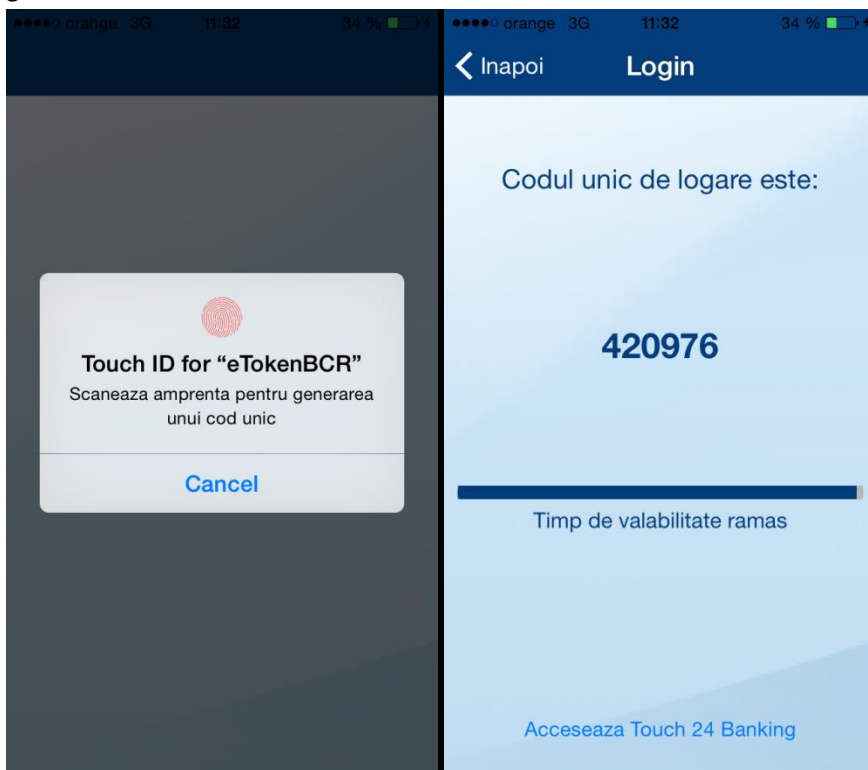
●●●●○ orange 3G 11:32 34 %

Touch ID for “eTokenBCR”
Scaneaza amprenta pentru generarea unui cod unic

Cancel

●●●●○ orange 3G 11:32 34 %

Inapoi Login

Codul unic de logare este:

420976

Timp de valabilitate ramas

Acceseaza Touch 24 Banking